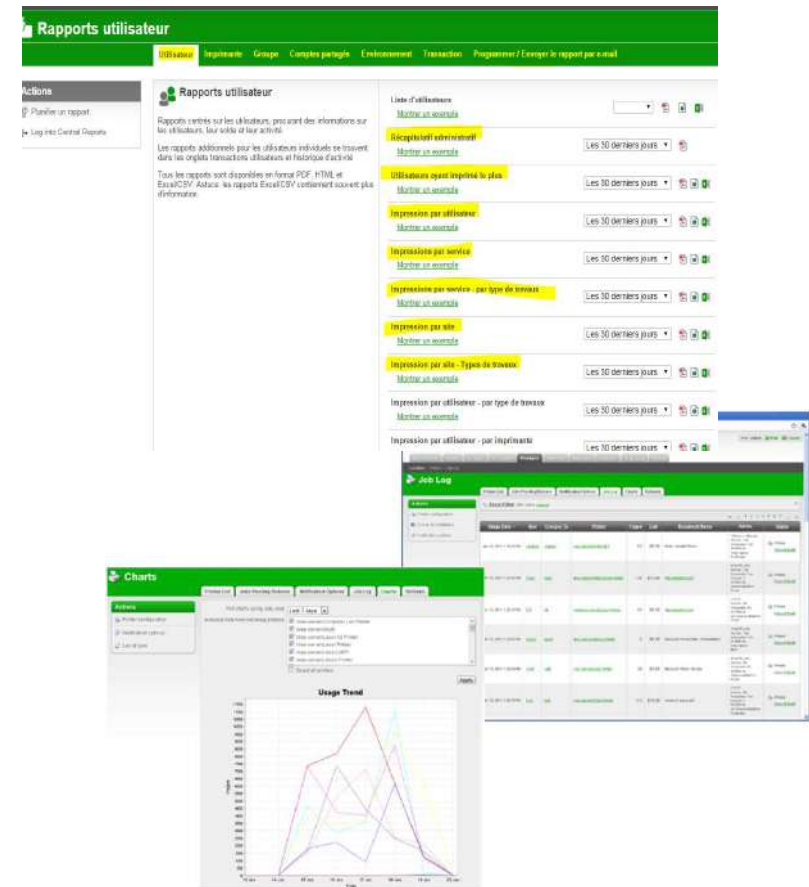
Rapports utilisateur

Utilisateur Imprimante Groupe Comptes partagés Environnement Transaction Programmer / Envoyer le rapport par e-mail

Actions
Planifier un rapport
Log into Central Reports

Rapports utilisateur

Rapports centrés sur les utilisateurs, procurant des informations sur les utilisateurs, leur solde et leur activité.

Les rapports additionnels pour les utilisateurs individuels se trouvent dans les onglets transactions utilisateurs et historique d'activité

Tous les rapports sont disponibles en format PDF, HTML et Excel/CSV. Astuce: les rapports Excel/CSV contiennent souvent plus d'information.

Liste d'utilisateurs
Montrer un exemple

Récapitulatif administratif
Montrer un exemple
Les 30 derniers jours

Utilisateurs ayant imprimé le plus
Montrer un exemple
Les 30 derniers jours

Impression par utilisateur
Montrer un exemple
Les 30 derniers jours

Impressions par service
Montrer un exemple
Les 30 derniers jours

Impression par service - par type de travaux
Montrer un exemple
Les 30 derniers jours

Impression par site
Montrer un exemple
Les 30 derniers jours

Impression par site - Types de travaux
Montrer un exemple
Les 30 derniers jours

Impression par utilisateur - par type de travaux
Montrer un exemple
Les 30 derniers jours

Impression par utilisateur - par imprimante
Les 30 derniers jours

Job Log

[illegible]

Charts

Printer List Jobs Pending Release Notification Options Job Log Charts Refunds

Actions
Printer configuration
Notification options
List all jobs

Apply

Usage Trend

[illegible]